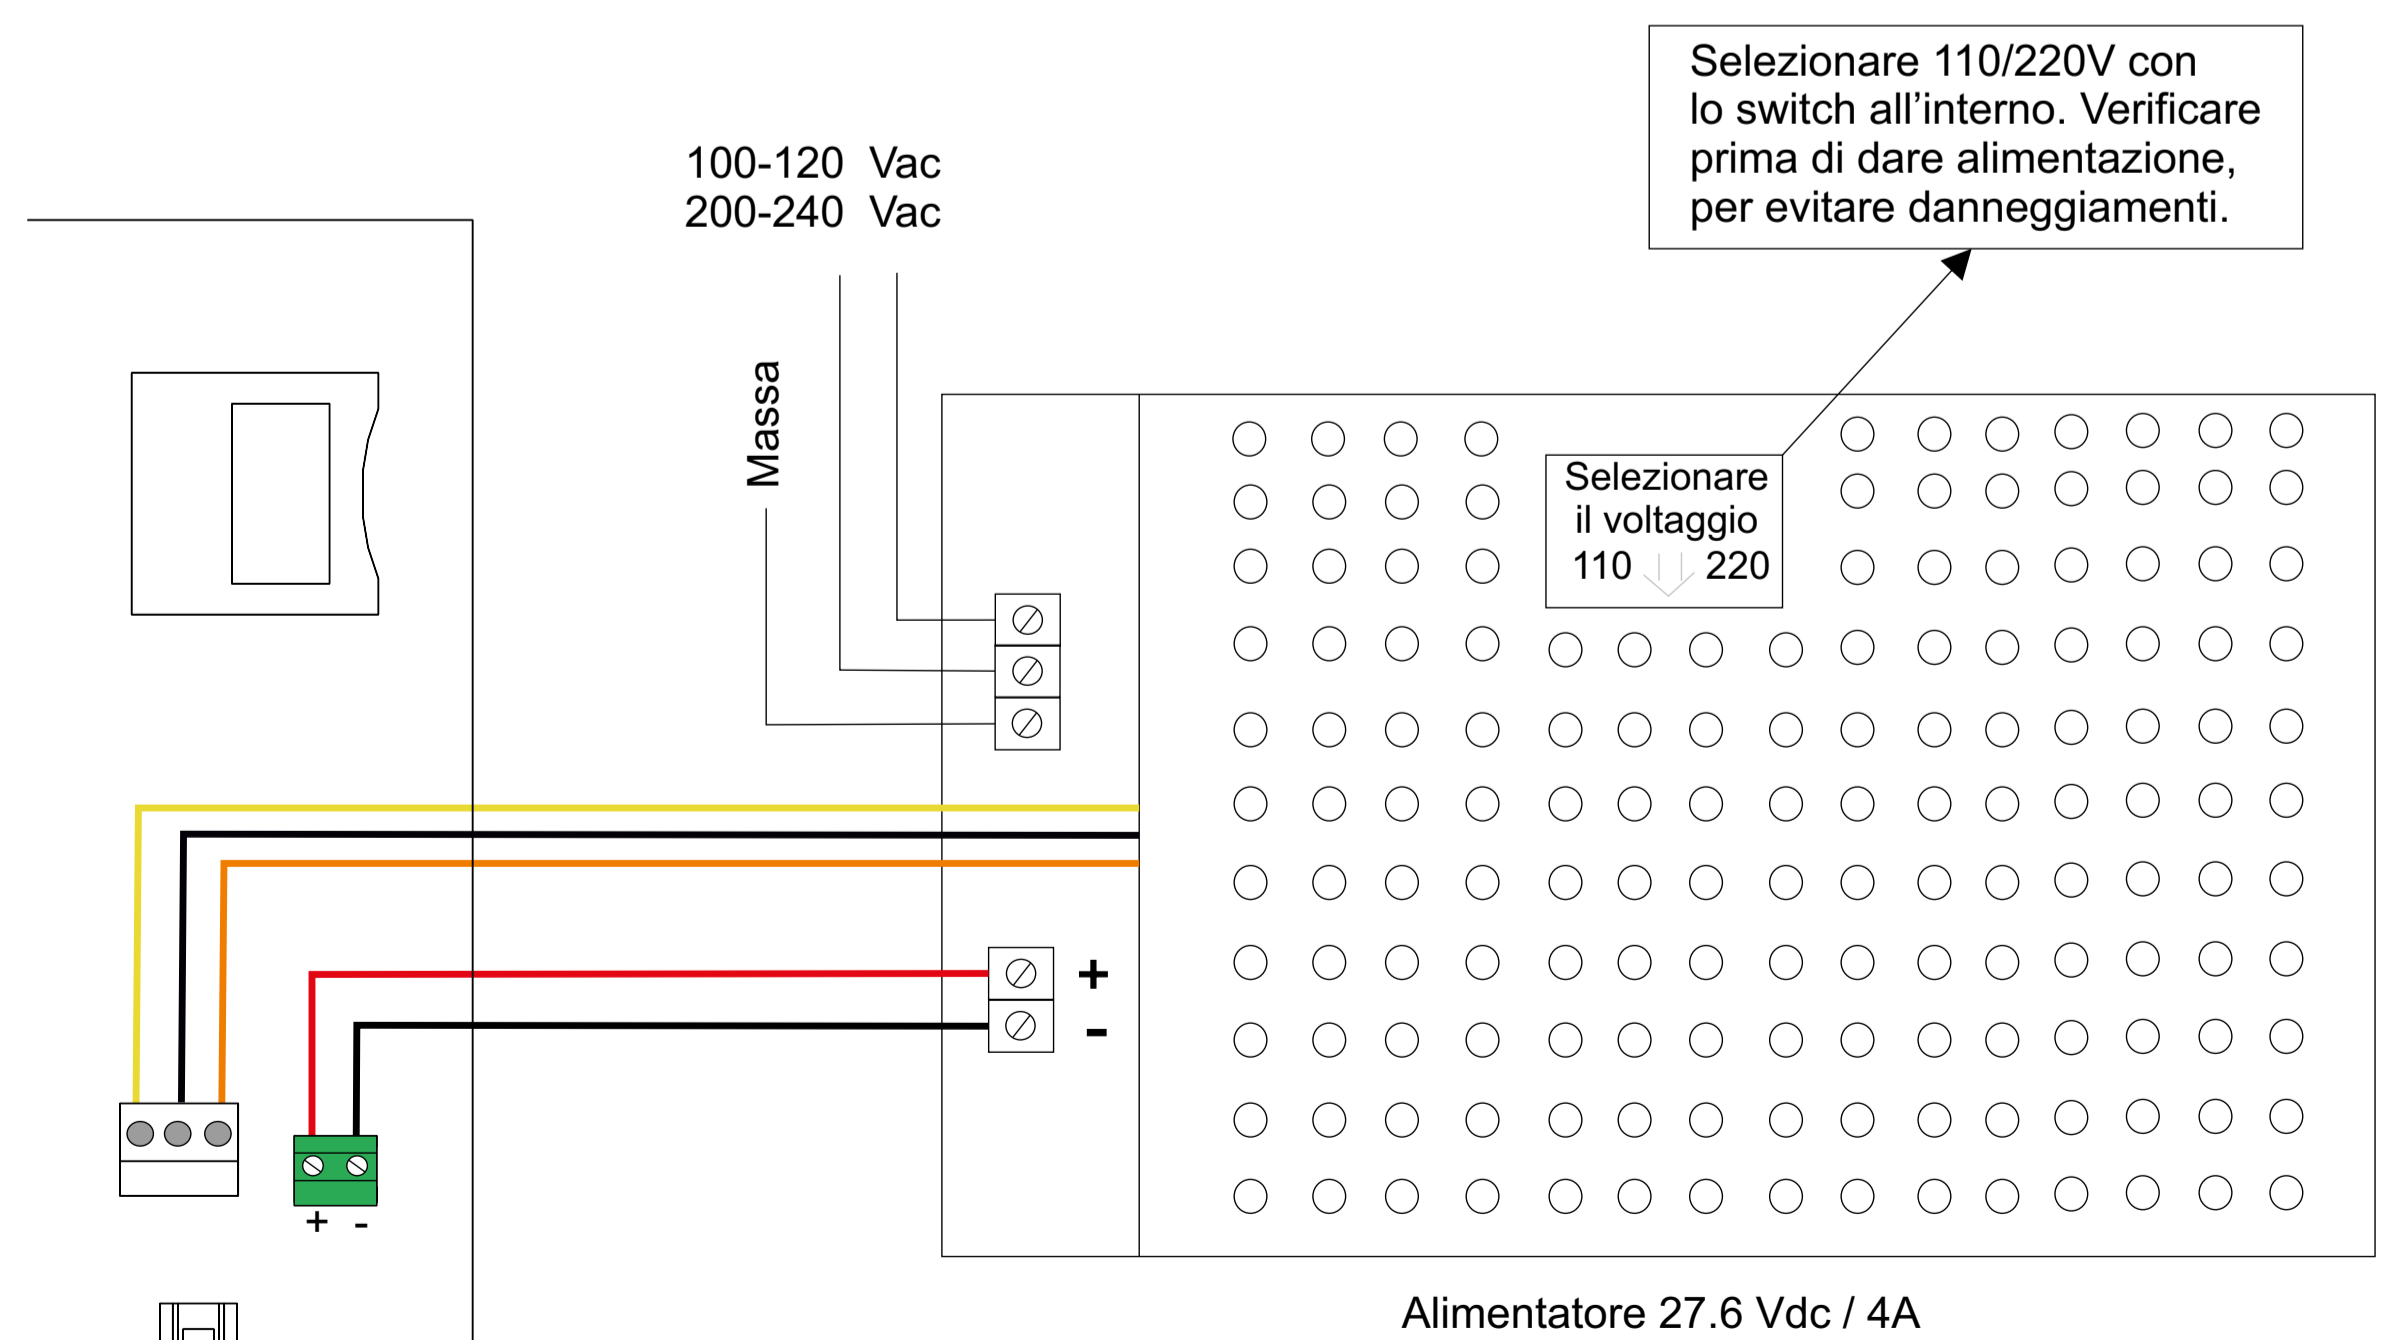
Selezionare 110/220V con lo switch all’interno. Verificare prima di dare alimentazione, per evitare danneggiamenti.

100-120 Vac
200-240 Vac

Massa

Selezionare il voltaggio
110 220

+
-

+ -

Alimentatore 27.6 Vdc / 4A